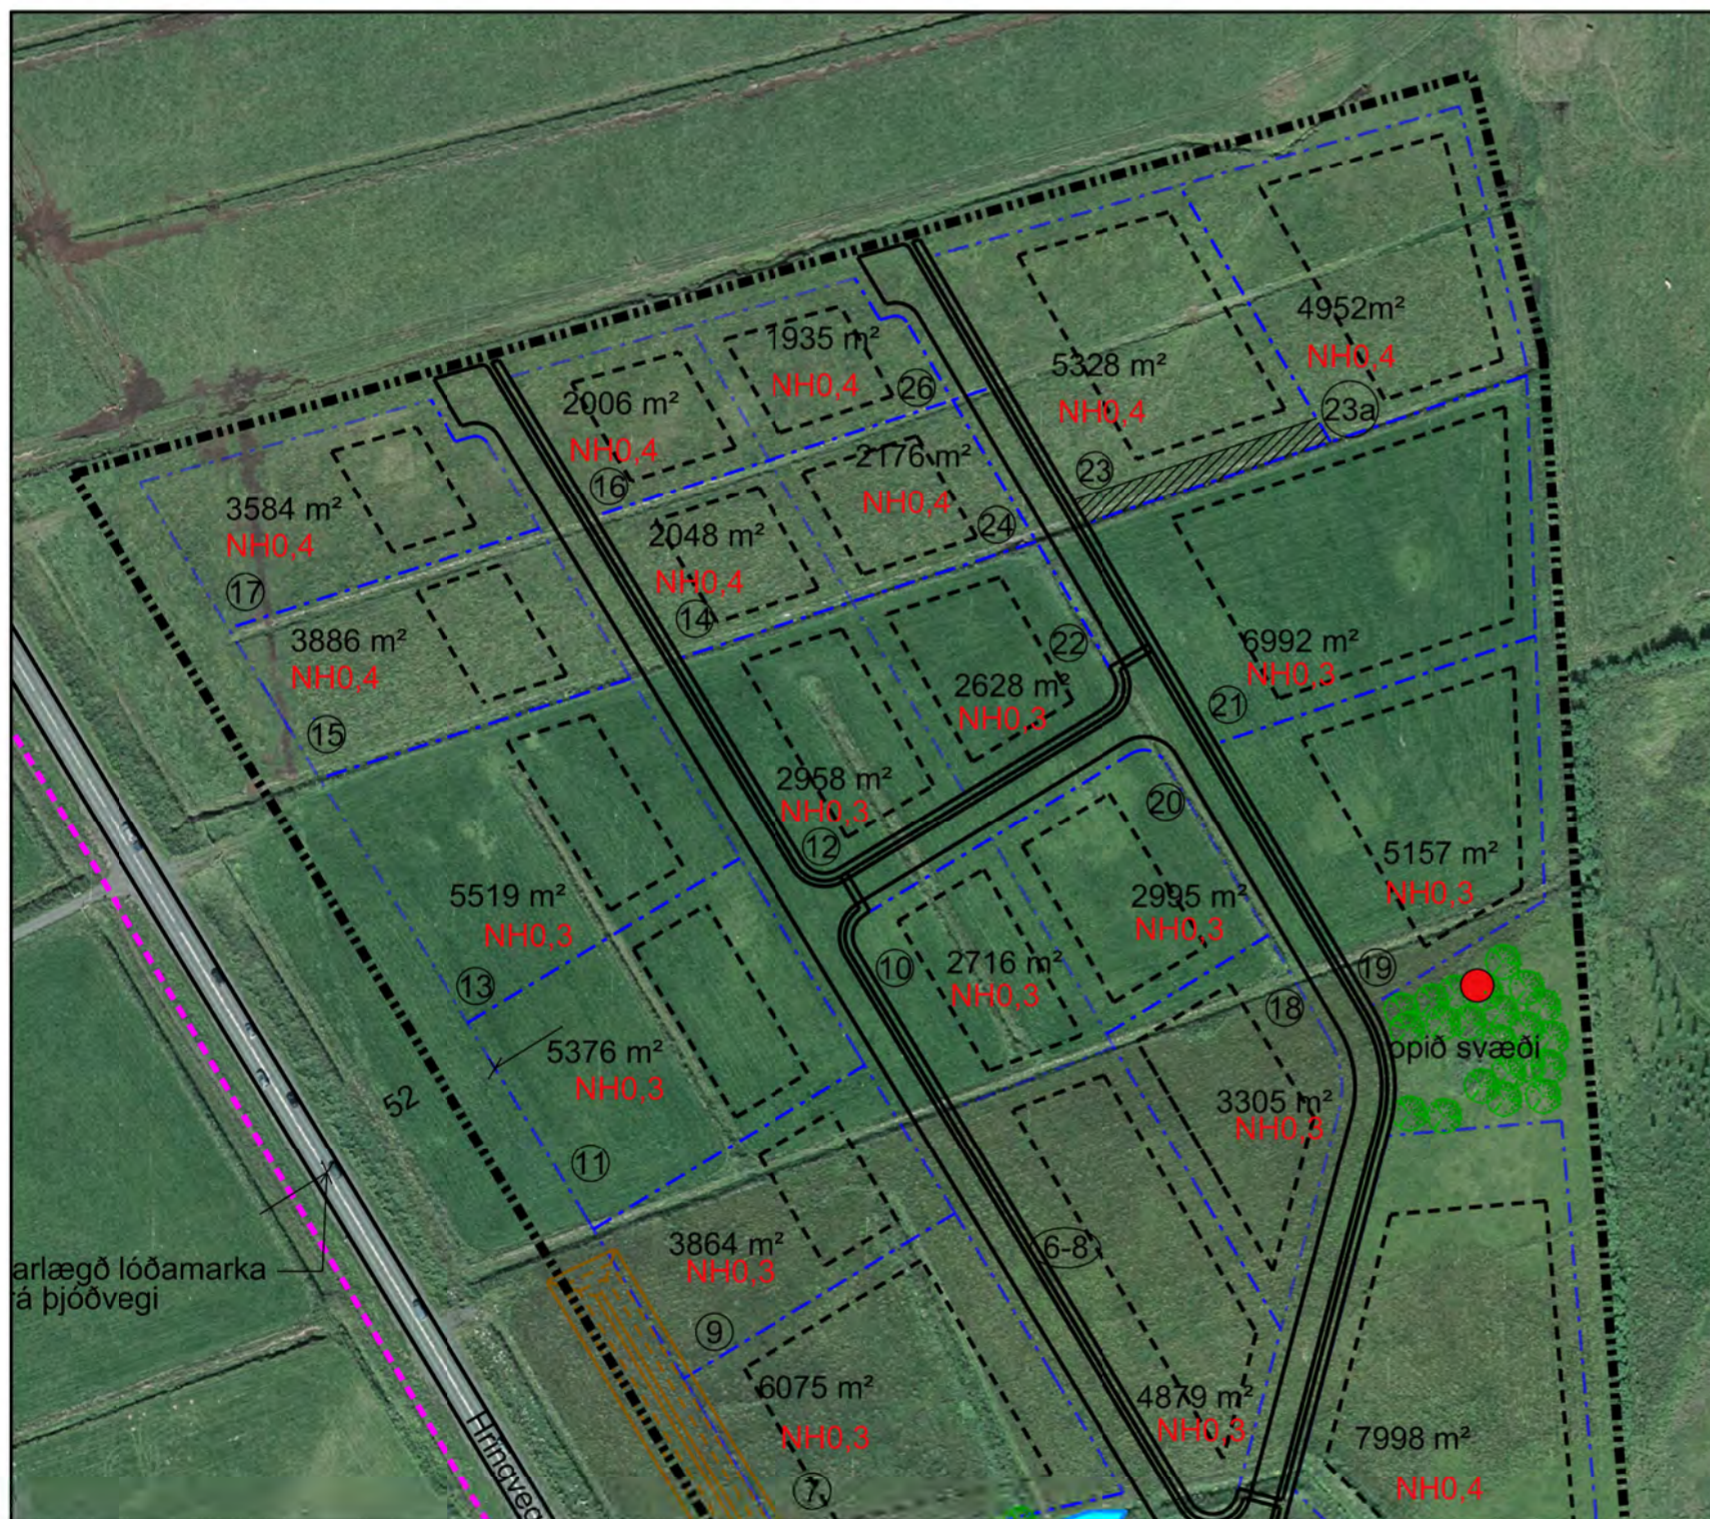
1935 m²
NH0,4
26
4952m²
NH0,4
23a
5328 m²
NH0,4
23
2006 m²
NH0,4
16
2176 m²
NH0,4
24
3584 m²
NH0,4
17
2048 m²
NH0,4
14
3886 m²
NH0,4
15
22
2628 m²
NH0,3
6992 m²
NH0,3
21
2958 m²
NH0,3
12
20
5157 m²
NH0,3
5519 m²
NH0,3
13
2995 m²
NH0,3
10
2716 m²
NH0,3
19
18
opið svæði
5376 m²
NH0,3
11
52
3305 m²
NH0,3
3864 m²
NH0,3
9
6-8
arlægð lóðamarka
á þjóðvegi
6075 m²
NH0,3
7
4879 m²
NH0,3
7998 m²
NH0,4
Hringveg